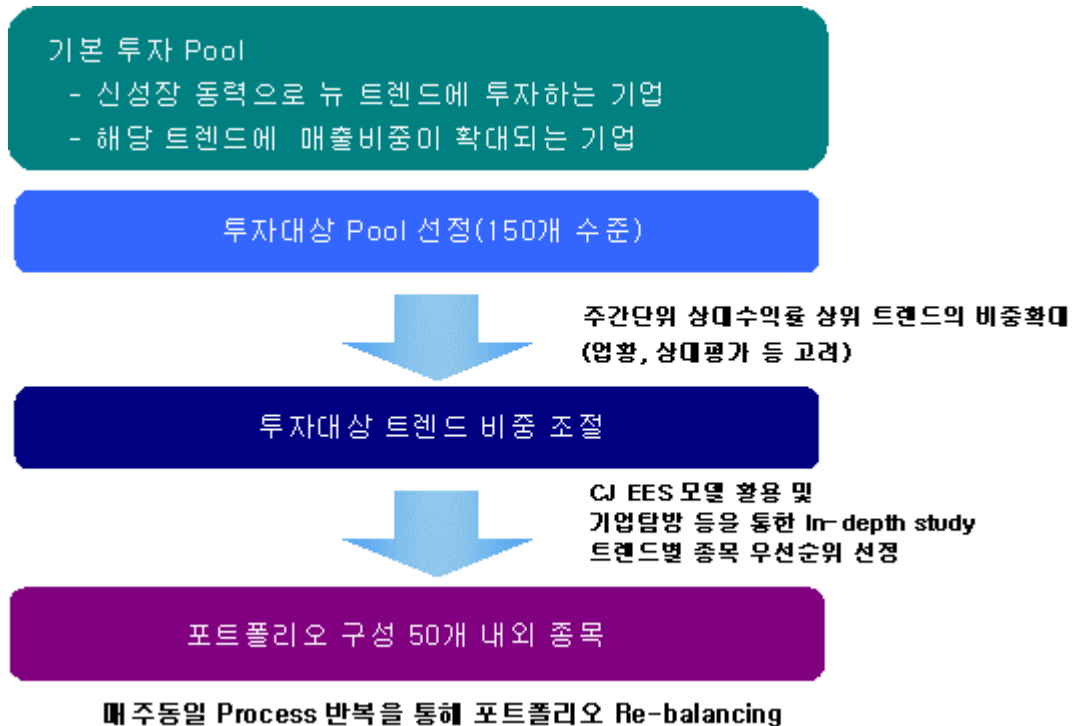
기본 투자 Pool
- 신성장 동력으로 뉴 트렌드에 투자하는 기업
- 해당 트렌드에 매출비중이 확대되는 기업

투자대상 Pool 선정(150개 수준)

주간단위 상대수익률 상위 트렌드의 비중확대
(업황, 상대평가 등 고려)

투자대상 트렌드 비중 조절

CJ EES 모델 활용 및
기업탐방 등을 통한 In-depth study
트렌드별 종목 우선순위 선정

포트폴리오 구성 50개 내외 종목

매주동일 Process 반복을 통해 포트폴리오 Re-balancing